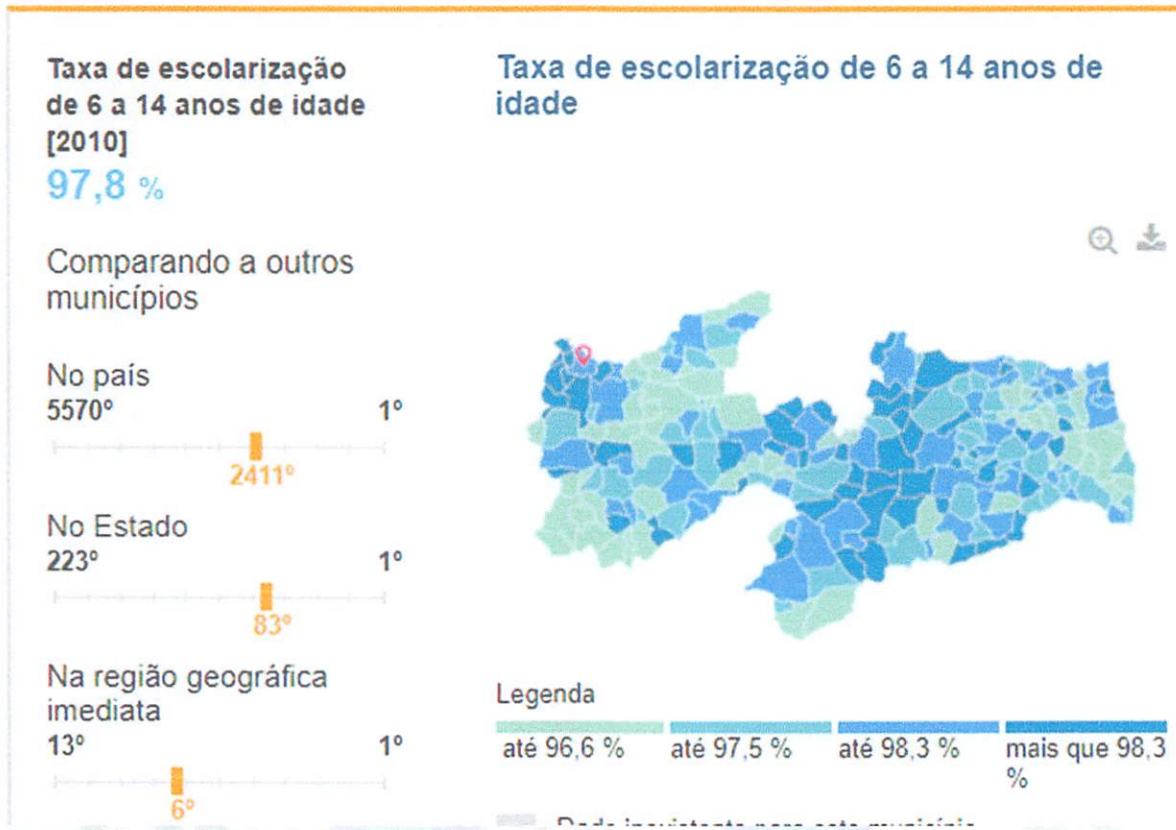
Taxa de escolarização de 6 a 14 anos de idade [2010]
97,8 %

Comparando a outros municípios

No país
5570º 1º
2411º

No Estado
223º 1º
83º

Na região geográfica imediata
13º 1º
6º

Taxa de escolarização de 6 a 14 anos de idade

Legenda
até 96,6 %
até 97,5 %
até 98,3 %
mais que 98,3 %

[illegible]